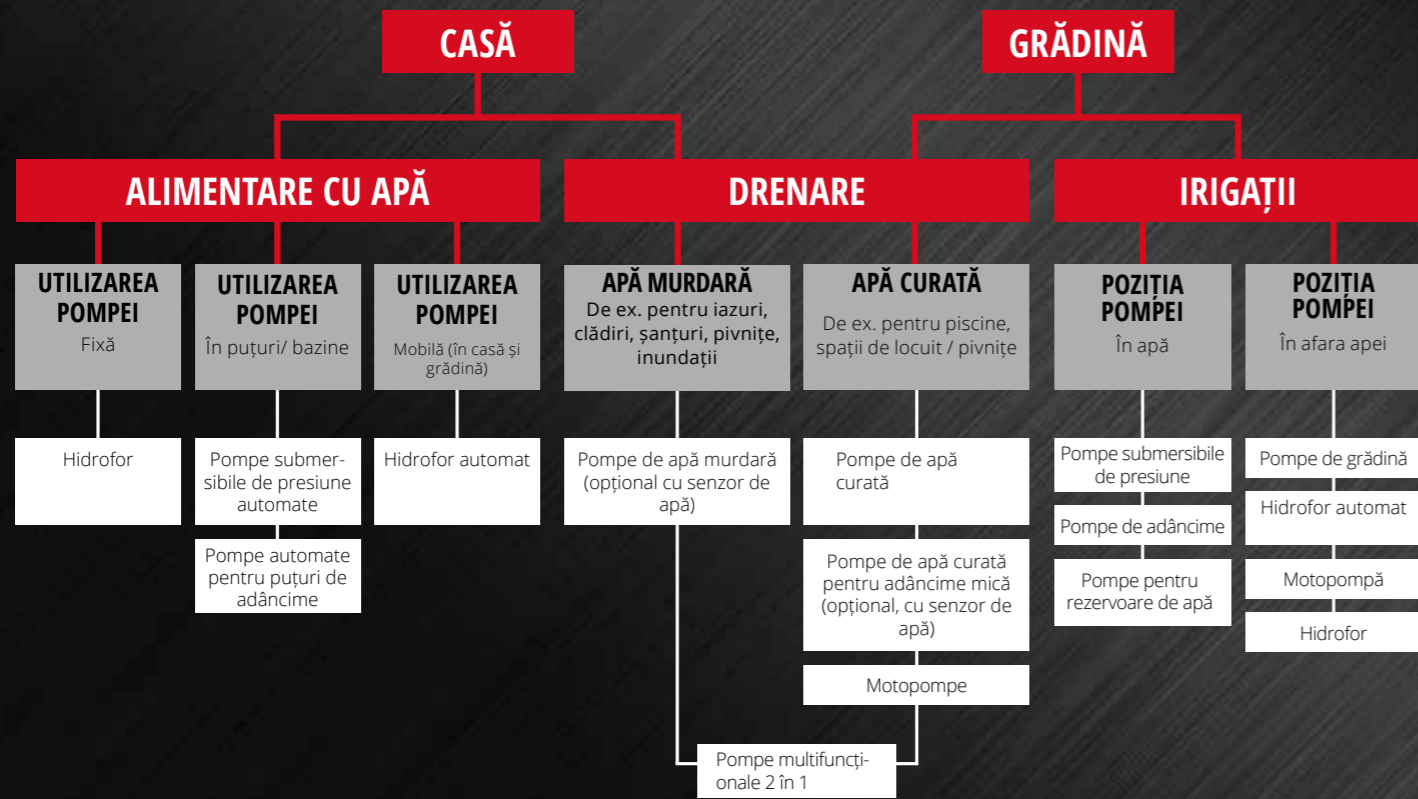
CASĂ

GRĂDINĂ

ALIMENTARE CU APĂ

DRENARE

IRIGAȚII

UTILIZAREA POMPEI
Fixă

UTILIZAREA POMPEI
În puțuri/ bazine

UTILIZAREA POMPEI
Mobilă (în casă și grădină)

APĂ MURDARĂ
De ex. pentru iazuri, clădiri, șanțuri, pivnițe, inundații

APĂ CURATĂ
De ex. pentru piscine, spații de locuit / pivnițe

POZIȚIA POMPEI
În apă

POZIȚIA POMPEI
În afara apei

Hidrofor

Pompe submersibile de presiune automate

Pompe automate pentru puțuri de adâncime

Hidrofor automat

Pompe de apă murdară (opțional cu senzor de apă)

Pompe de apă curată

Pompe de apă curată pentru adâncime mică (opțional, cu senzor de apă)

Motopompe

Pompe multifuncționale 2 în 1

Pompe submersibile de presiune

Pompe de adâncime

Pompe pentru rezervoare de apă

Pompe de grădină

Hidrofor automat

Motopompă

Hidrofor